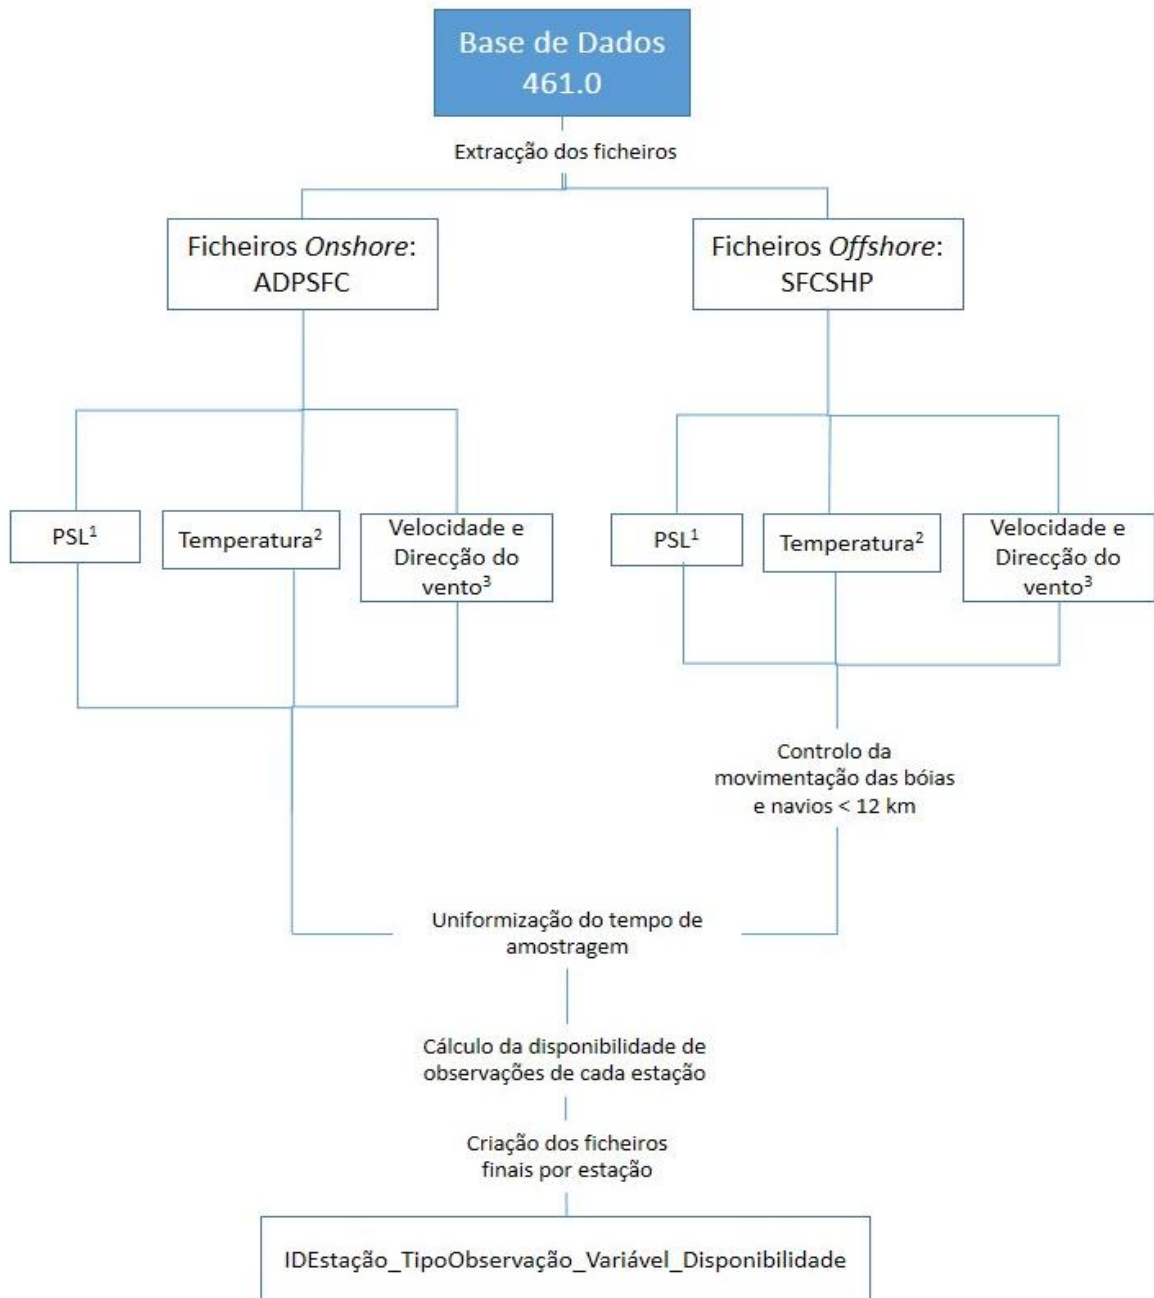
Base de Dados
461.0

Extracção dos ficheiros

Ficheiros *Onshore*:
ADPSFC

Ficheiros *Offshore*:
SFCSHP

PSL$^1$

Temperatura$^2$

Velocidade e Direcção do vento$^3$

PSL$^1$

Temperatura$^2$

Velocidade e Direcção do vento$^3$

Controlo da movimentação das bóias e navios < 12 km

Uniformização do tempo de amostragem

Cálculo da disponibilidade de observações de cada estação

Criação dos ficheiros finais por estação

IDEstação_TipoObservação_Variável_Disponibilidade